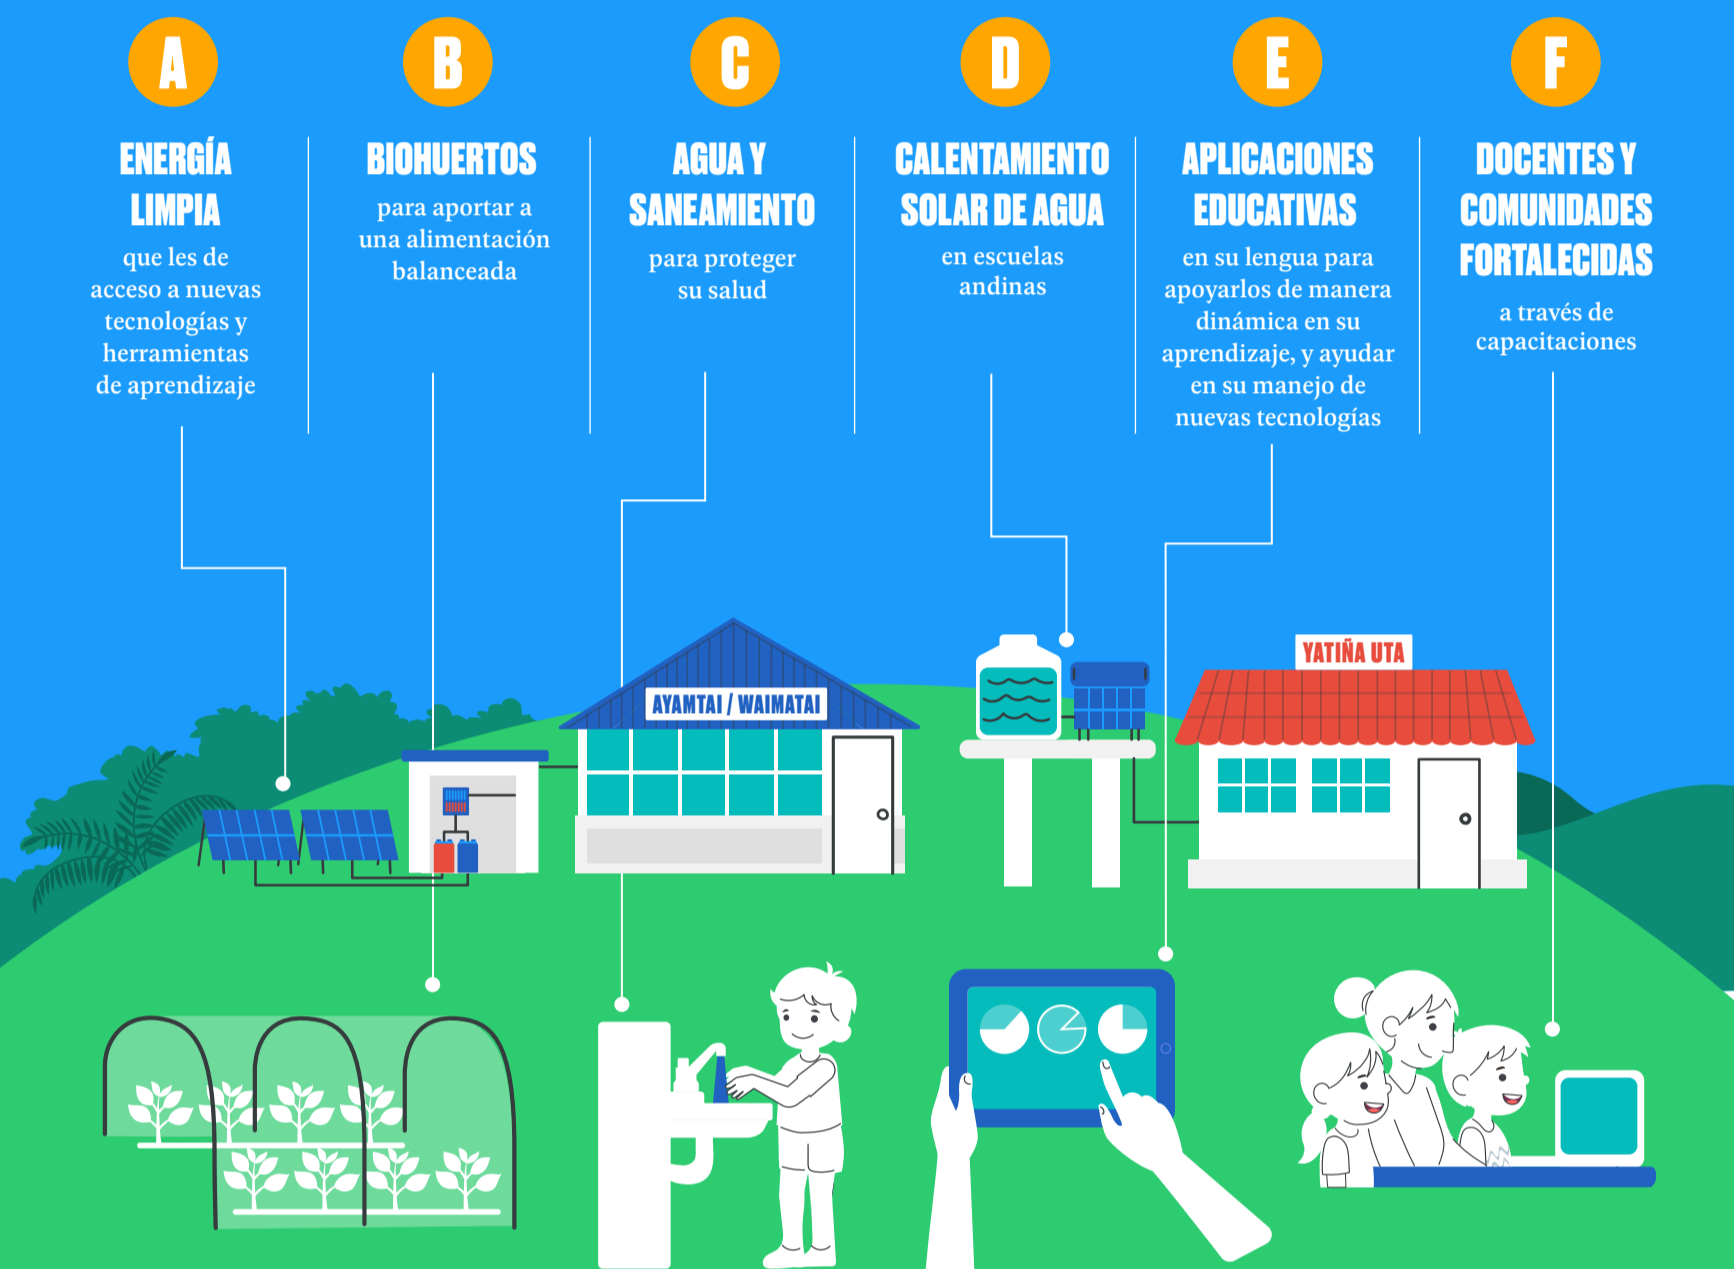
A

ENERGÍA LIMPIA

que les de acceso a nuevas tecnologías y herramientas de aprendizaje

B

BIOHUERTOS

para aportar a una alimentación balanceada

C

AGUA Y SANEAMIENTO

para proteger su salud

D

CALENTAMIENTO SOLAR DE AGUA

en escuelas andinas

E

APLICACIONES EDUCATIVAS

en su lengua para apoyarlos de manera dinámica en su aprendizaje, y ayudar en su manejo de nuevas tecnologías

F

DOCENTES Y COMUNIDADES FORTALECIDAS

a través de capacitaciones

AYAMTAI / WAIMATAI

YATIÑA UTA